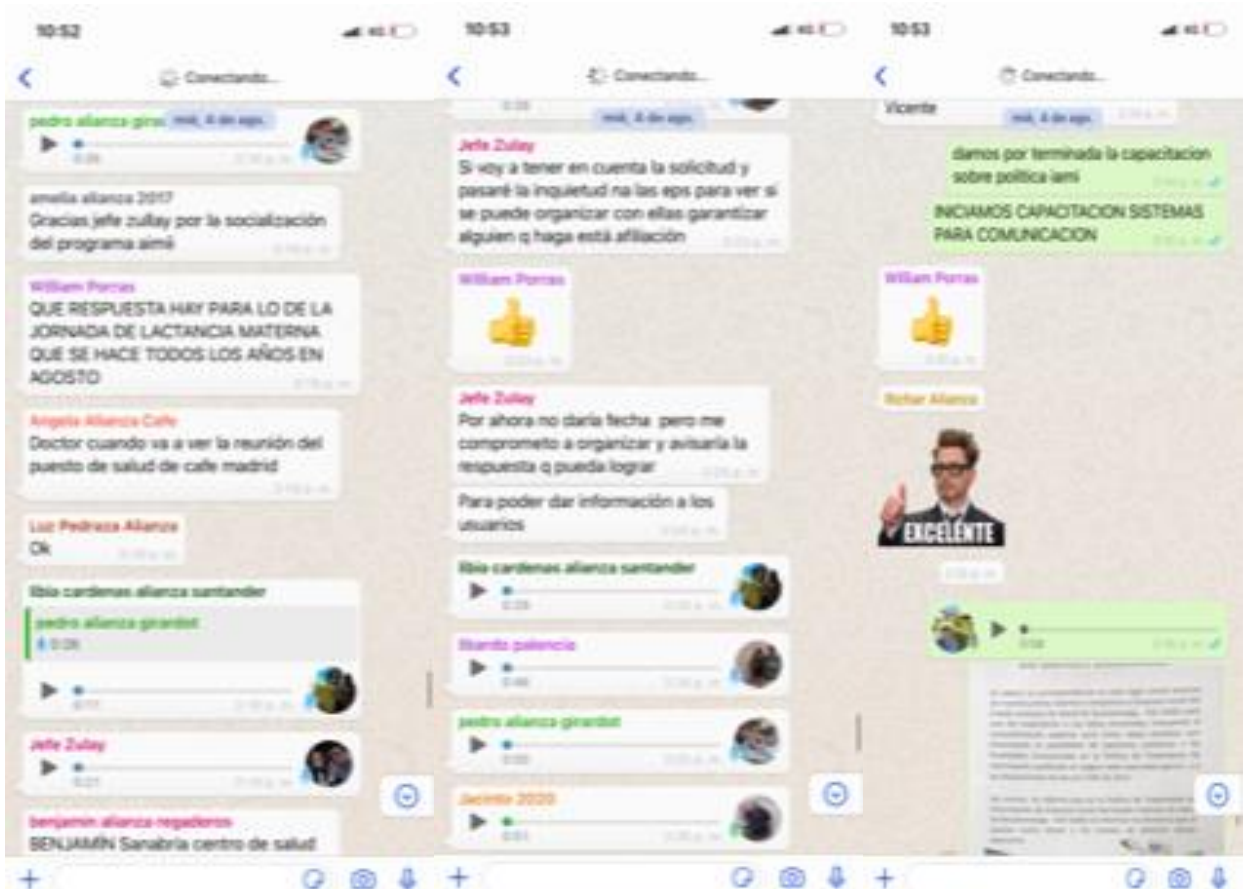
10:52

Conectando...

pedro alianza girardot mié, 4 de ago.

amelia alianza 2017
Gracias jefe zullay por la socialización del programa aimé

William Porras
QUE RESPUESTA HAY PARA LO DE LA JORNADA DE LACTANCIA MATERNA QUE SE HACE TODOS LOS AÑOS EN AGOSTO

Angela Alianza Cafe
Doctor cuando va a ver la reunión del puesto de salud de cafe madrid

Luz Pedraza Alianza
Ok

libia cardenas alianza santander
pedro alianza girardot
0:08

Jefe Zulay

benjamin alianza regaderos
BENJAMÍN Sanabria centro de salud

10:53

Conectando...

mié, 4 de ago.

Jefe Zulay
Si voy a tener en cuenta la solicitud y pasaré la inquietud na las eps para ver si se puede organizar con ellas garantizar alguien q haga está afiliación

William Porras

Jefe Zulay
Por ahora no daría fecha pero me comprometo a organizar y avisaría la respuesta q pueda lograr

Para poder dar información a los usuarios

libia cardenas alianza santander

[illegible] palencia

pedro alianza girardot

Jacinto 2020

10:53

Conectando...

Vicente mié, 4 de ago.

damos por terminada la capacitacion sobre politica iami

INICIAMOS CAPACITACION SISTEMAS PARA COMUNICACION

William Porras

Richar Alianza

EXCELENTE